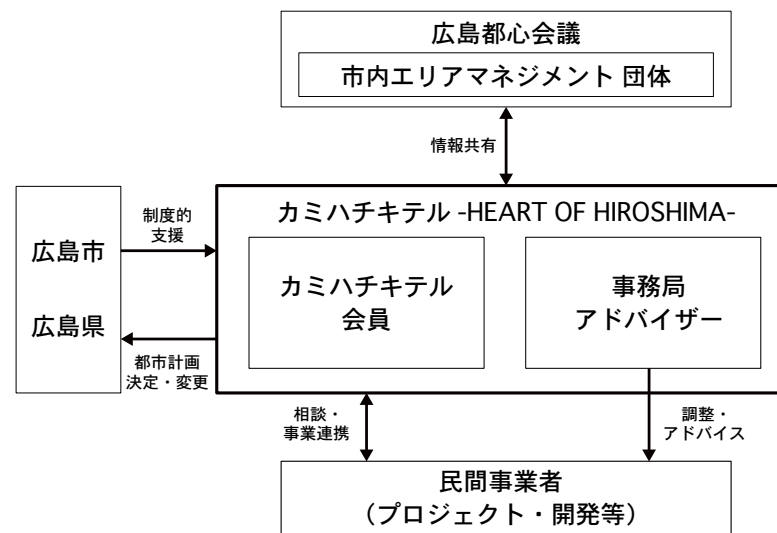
広島都心会議

市内エリアマネジメント 団体

情報共有

広島市

広島県

制度的支援

都市計画決定・変更

カミハチキテル -HEART OF HIROSHIMA-

カミハチキテル会員

事務局アドバイザー

相談・事業連携

調整・アドバイス

民間事業者（プロジェクト・開発等）